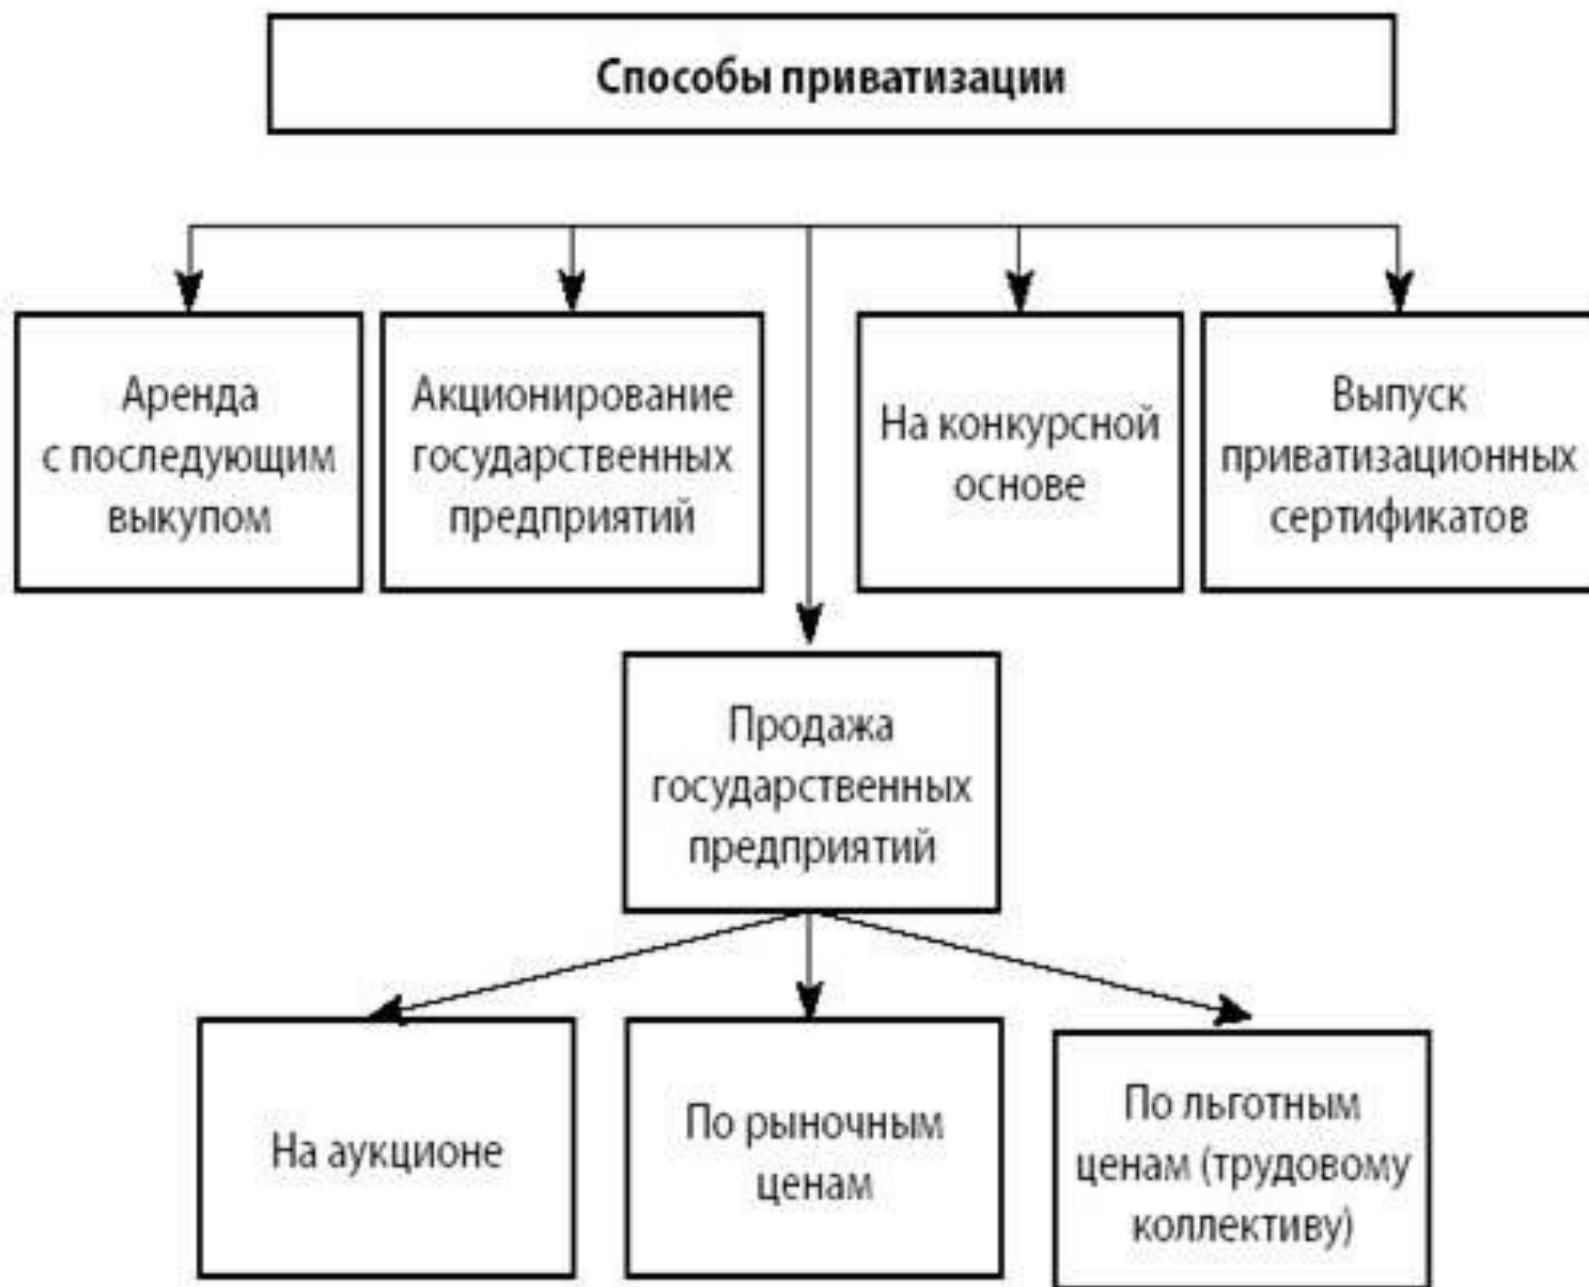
Способы приватизации

Аренда с последующим выкупом

Акционирование государственных предприятий

На конкурсной основе

Выпуск приватизационных сертификатов

Продажа государственных предприятий

На аукционе

По рыночным ценам

По льготным ценам (трудовому коллективу)